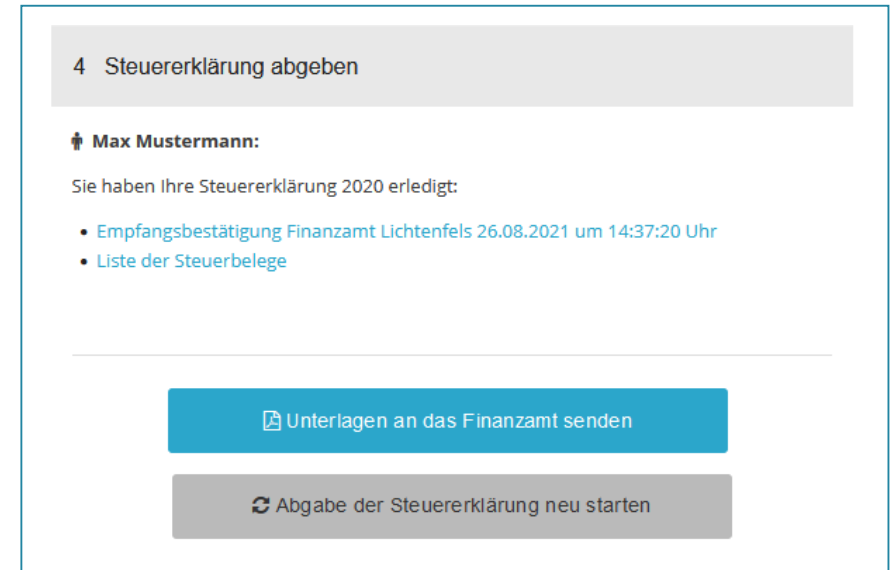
4 Steuererklärung abgeben

Max Mustermann:

Sie haben Ihre Steuererklärung 2020 erledigt:

- Empfangsbestätigung Finanzamt Lichtenfels 26.08.2021 um 14:37:20 Uhr
- Liste der Steuerbelege

Unterlagen an das Finanzamt senden

Abgabe der Steuererklärung neu starten